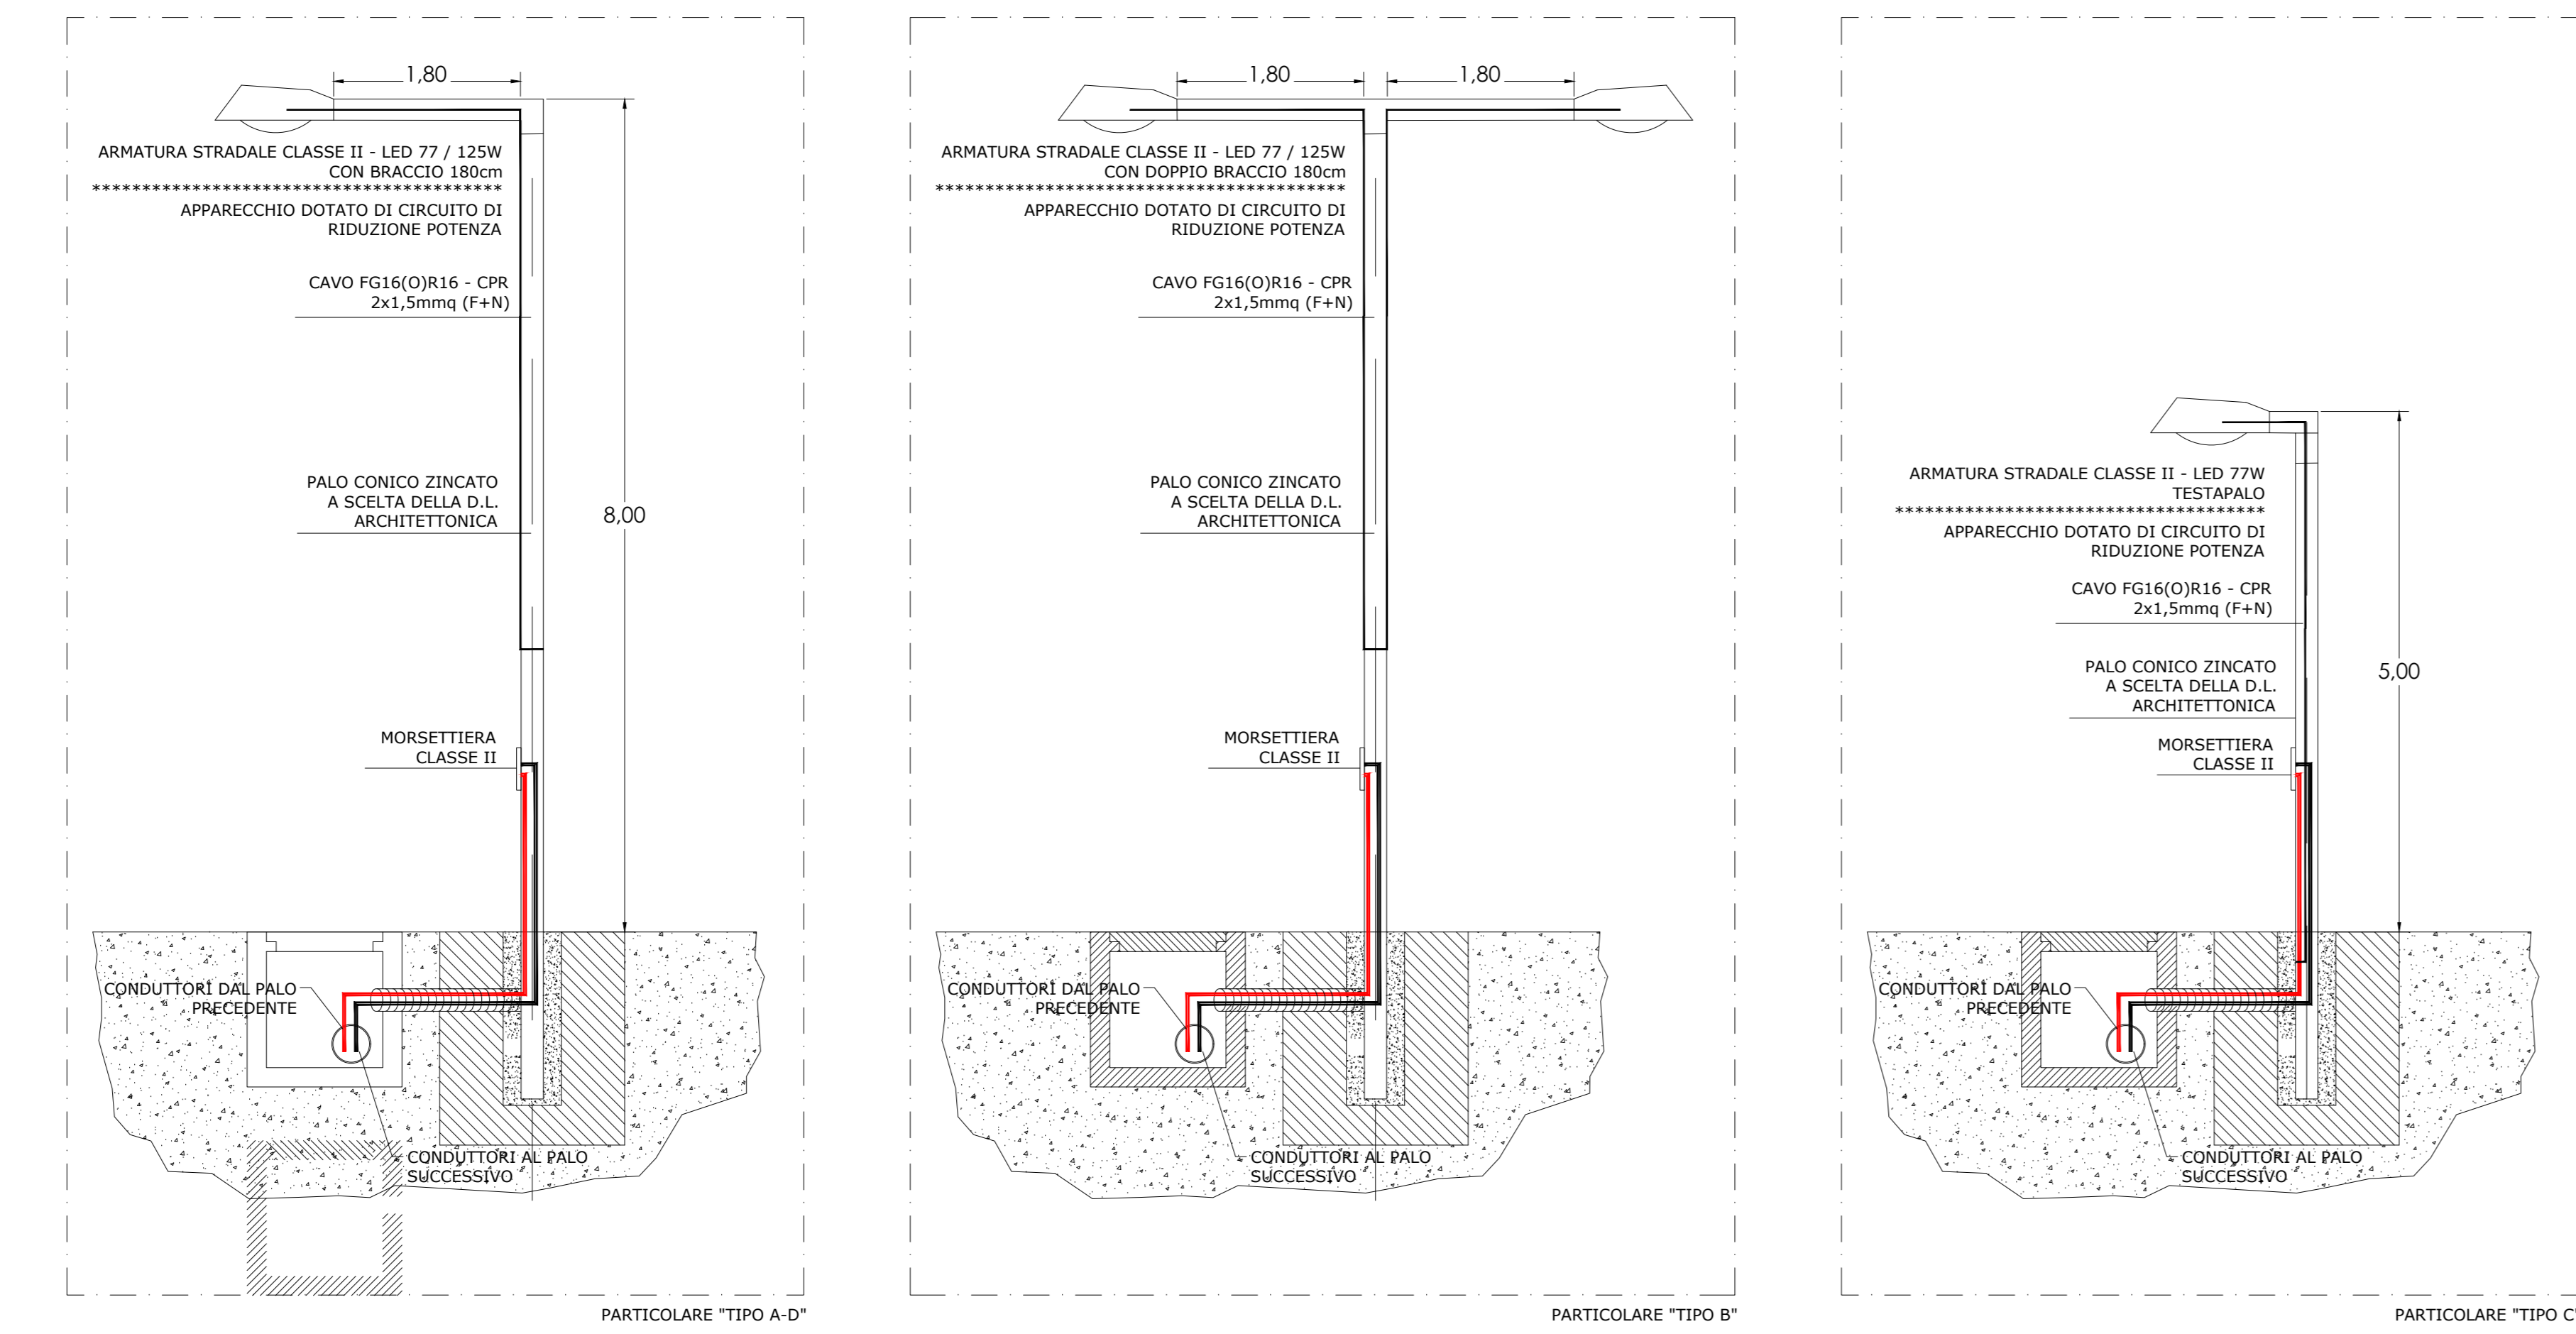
1,80

ARMATURA STRADALE CLASSE II - LED 77 / 125W
CON BRACCIO 180cm
****************************************
APPARECCHIO DOTATO DI CIRCUITO DI
RIDUZIONE POTENZA

CAVO FG16(O)R16 - CPR
2x1,5mmq (F+N)

PALO CONICO ZINCATO
A SCELTA DELLA D.L.
ARCHITETTONICA

8,00

MORSETTIERA
CLASSE II

CONDUTTORI DAL PALO
PRECEDENTE

CONDUTTORI AL PALO
SUCCESSIVO

PARTICOLARE "TIPO A-D"

1,80

1,80

ARMATURA STRADALE CLASSE II - LED 77 / 125W
CON DOPPIO BRACCIO 180cm
****************************************
APPARECCHIO DOTATO DI CIRCUITO DI
RIDUZIONE POTENZA

CAVO FG16(O)R16 - CPR
2x1,5mmq (F+N)

PALO CONICO ZINCATO
A SCELTA DELLA D.L.
ARCHITETTONICA

MORSETTIERA
CLASSE II

CONDUTTORI DAL PALO
PRECEDENTE

CONDUTTORI AL PALO
SUCCESSIVO

PARTICOLARE "TIPO B"

ARMATURA STRADALE CLASSE II - LED 77W
TESTAPALO
************************************
APPARECCHIO DOTATO DI CIRCUITO DI
RIDUZIONE POTENZA

CAVO FG16(O)R16 - CPR
2x1,5mmq (F+N)

PALO CONICO ZINCATO
A SCELTA DELLA D.L.
ARCHITETTONICA

5,00

MORSETTIERA
CLASSE II

CONDUTTORI DAL PALO
PRECEDENTE

CONDUTTORI AL PALO
SUCCESSIVO

PARTICOLARE "TIPO C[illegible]